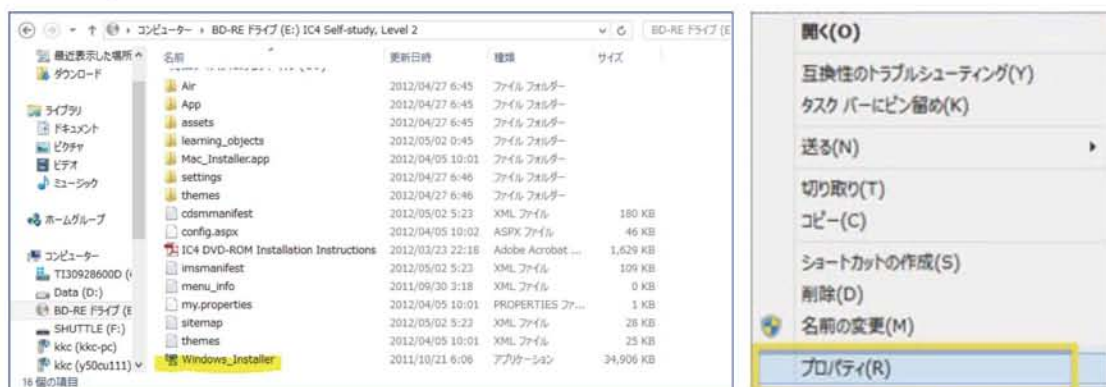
コンピューター › BD-RE ドライブ (E:) IC4 Self-study, Level 2

BD-RE ドライブ (E

最近表示した場所
ダウンロード

ライブラリ
ドキュメント
ピクチャ
ビデオ
ミュージック

ホームグループ

コンピューター
TI309286000 (
Data (D:)
BD-RE ドライブ (E
SHUTTLE (F:)
kkc (kkc-pc)
kkc (y50cu111)

16 個の項目

| 名前 | 更新日時 | 種類 | サイズ |
|---|---|---|---|
| Air | 2012/04/27 6:45 | ファイル フォルダー | |
| App | 2012/04/27 6:45 | ファイル フォルダー | |
| assets | 2012/04/27 6:45 | ファイル フォルダー | |
| learning_objects | 2012/05/02 0:45 | ファイル フォルダー | |
| Mac_Installer.app | 2012/04/05 10:01 | ファイル フォルダー | |
| settings | 2012/04/27 6:46 | ファイル フォルダー | |
| themes | 2012/04/27 6:46 | ファイル フォルダー | |
| cdsmmanifest | 2012/05/02 5:23 | XML ファイル | 180 KB |
| config.aspx | 2012/04/05 10:02 | ASPX ファイル | 46 KB |
| IC4 DVD-ROM Installation Instructions | 2012/03/23 22:18 | Adobe Acrobat ... | 1,629 KB |
| imsmanifest | 2012/05/02 5:23 | XML ファイル | 109 KB |
| menu_info | 2011/09/30 3:18 | XML ファイル | 0 KB |
| my.properties | 2012/04/05 10:01 | PROPERTIES ファ... | 1 KB |
| sitemap | 2012/05/02 5:23 | XML ファイル | 28 KB |
| themes | 2012/04/05 10:01 | XML ファイル | 25 KB |
| Windows_Installer | 2011/10/21 6:06 | アプリケーション | 34,906 KB |

開く(O)
互換性のトラブルシューティング(Y)
タスク バーにピン留め(K)
送る(N)
切り取り(T)
コピー(C)
ショートカットの作成(S)
削除(D)
名前の変更(M)
プロパティ(R)